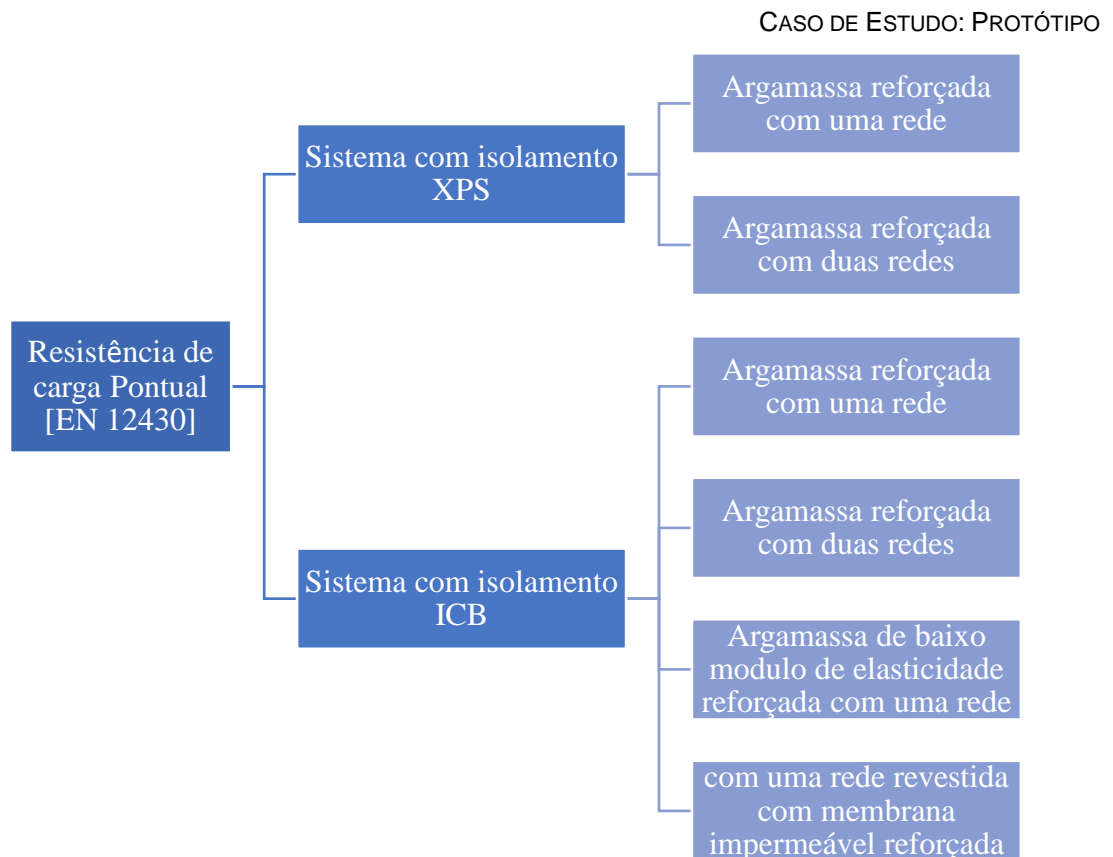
CASO DE ESTUDO: PROTÓTIPO

Resistência de carga Pontual [EN 12430]

Sistema com isolamento XPS

Argamassa reforçada com uma rede

Argamassa reforçada com duas redes

Sistema com isolamento ICB

Argamassa reforçada com uma rede

Argamassa reforçada com duas redes

Argamassa de baixo modulo de elasticidade reforçada com uma rede

com uma rede revestida com membrana impermeável reforçada